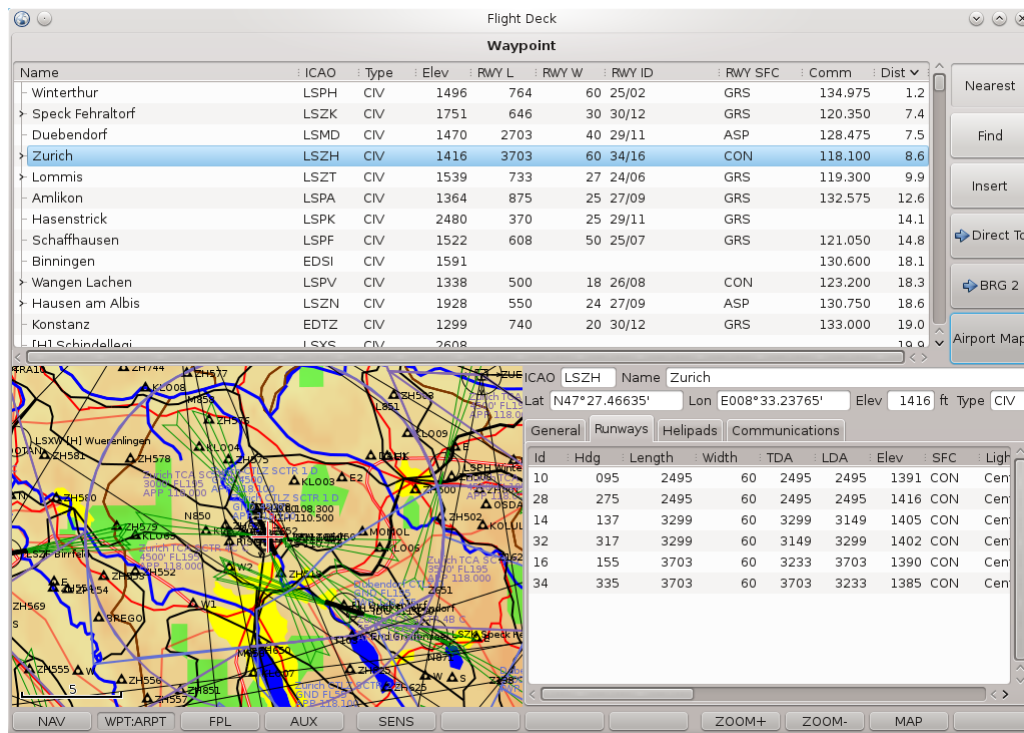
Flight Deck

Waypoint

| Name | ICAO | Type | Elev | RWY L | RWY W | RWY ID | RWY SFC | Comm | Dist |
|---|---|---|---|---|---|---|---|---|---|
| Winterthur | LSPH | CIV | 1496 | 764 | 60 | 25/02 | GRS | 134.975 | 1.2 |
| Speck Fehraltorf | LSZK | CIV | 1751 | 646 | 30 | 30/12 | GRS | 120.350 | 7.4 |
| Duebendorf | LSMD | CIV | 1470 | 2703 | 40 | 29/11 | ASP | 128.475 | 7.5 |
| Zurich | LSZH | CIV | 1416 | 3703 | 60 | 34/16 | CON | 118.100 | 8.6 |
| Lommis | LSZT | CIV | 1539 | 733 | 27 | 24/06 | GRS | 119.300 | 9.9 |
| Amlikon | LSPA | CIV | 1364 | 875 | 25 | 27/09 | GRS | 132.575 | 12.6 |
| Hasenstrick | LSPK | CIV | 2480 | 370 | 25 | 29/11 | GRS | | 14.1 |
| Schaffhausen | LSPF | CIV | 1522 | 608 | 50 | 25/07 | GRS | 121.050 | 14.8 |
| Binningen | EDSI | CIV | 1591 | | | | | 130.600 | 18.1 |
| Wangen Lachen | LSPV | CIV | 1338 | 500 | 18 | 26/08 | CON | 123.200 | 18.3 |
| Hausen am Albis | LSZN | CIV | 1928 | 550 | 24 | 27/09 | ASP | 130.750 | 18.6 |
| Konstanz | EDTZ | CIV | 1299 | 740 | 20 | 30/12 | GRS | 133.000 | 19.0 |
| [H] Schindellegi | LSXS | CIV | 2608 | | | | | | 19.9 |

Nearest
Find
Insert
Direct To
BRG 2
Airport Map

ZH744 ZH577 KLO08 KLO04 LSXW [H] Wuerenlingen ZH581 ZH580 ZH579 KLO05 N850 ZH578 LSZF Birrfeld ZH552 ZH554 ZH569 BREGO W1 W2 ZH555 ZH556 ZH851 ZH557 ZH625 E2 LSZK Speck Fehraltorf KLO06 ZH502 KOLUL LSPH Winterthur KLO09 ZH503 L851 MOMOL Zurich TCA SCTR 1 D FL195 APP 118.000 Zurich CTLZ SCTR 1 D TWR 118.100 ATIS 128.525 5

ICAO LSZH Name Zurich
Lat N47°27.46635' Lon E008°33.23765' Elev 1416 ft Type CIV

General Runways Helipads Communications

| Id | Hdg | Length | Width | TDA | LDA | Elev | SFC | Ligh |
|---|---|---|---|---|---|---|---|---|
| 10 | 095 | 2495 | 60 | 2495 | 2495 | 1391 | CON | Cen |
| 28 | 275 | 2495 | 60 | 2495 | 2495 | 1416 | CON | Cen |
| 14 | 137 | 3299 | 60 | 3299 | 3149 | 1405 | CON | Cen |
| 32 | 317 | 3299 | 60 | 3149 | 3299 | 1402 | CON | Cen |
| 16 | 155 | 3703 | 60 | 3233 | 3703 | 1390 | CON | Cen |
| 34 | 335 | 3703 | 60 | 3703 | 3233 | 1385 | CON | Cen |

NAV WPT:ARPT FPL AUX SENS ZOOM+ ZOOM- MAP